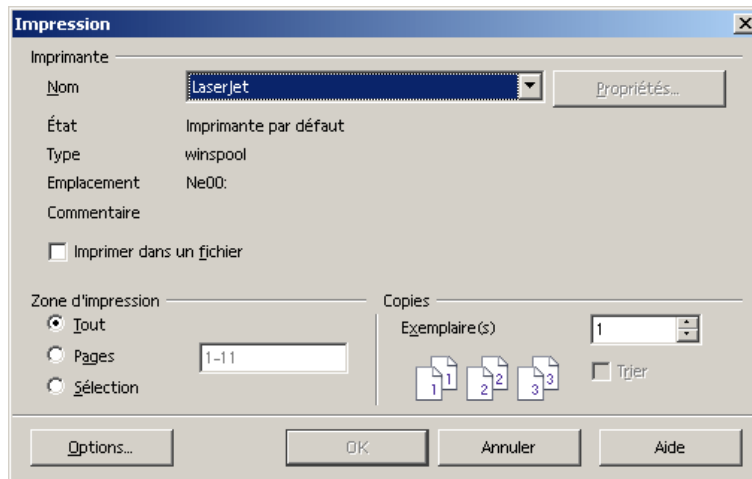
Impression

Imprimante

Nom LaserJet

Propriétés...

État Imprimante par défaut

Type winspool

Emplacement Ne00:

Commentaire

Imprimer dans un fichier

Zone d'impression

Tout

Pages 1-11

Sélection

Copies

Exemplaire(s) 1

1 1 2 2 3 3

Trier

Options...

OK

Annuler

Aide